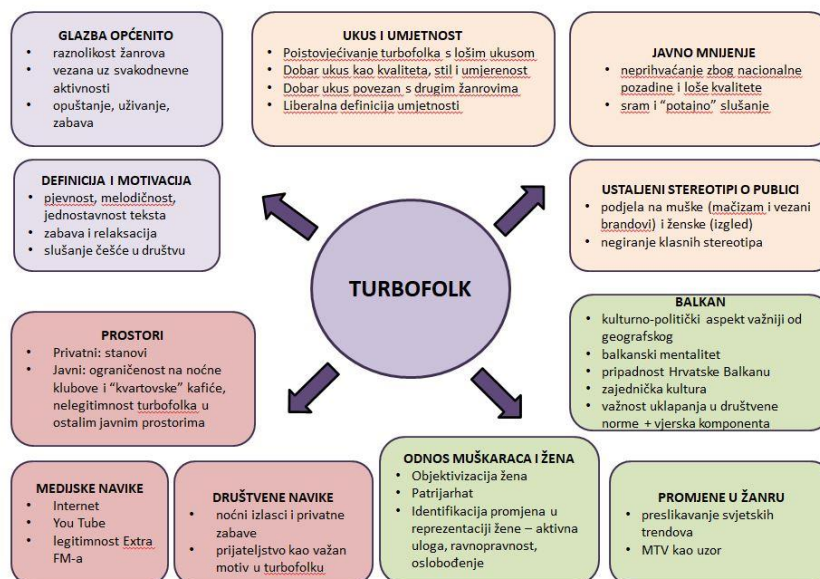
GLAZBA OPĆENITO
- raznolikost žanrova
- vezana uz svakodnevne aktivnosti
- opuštanje, uživanje, zabava

UKUS I UMJETNOST
- Poistovjećivanje turbofolka s lošim ukusom
- Dobar ukus kao kvaliteta, stil i umjerenost
- Dobar ukus povezan s drugim žanrovima
- Liberalna definicija umjetnosti

JAVNO MNIJENJE
- neprihvaćanje zbog nacionalne pozadine i loše kvalitete
- sram i "potajno" slušanje

DEFINICIJA I MOTIVACIJA
- pjevnost, melodičnost, jednostavnost teksta
- zabava i relaksacija
- slušanje češće u društvu

USTALJENI STEREOTIPI O PUBLICI
- podjela na muške (mačizam i vezani brandovi) i ženske (izgled)
- negiranje klasnih stereotipa

TURBOFOLK

PROSTORI
- Privatni: stanovi
- Javni: ograničenost na noćne klubove i "kvartovske" kafiće, nelegitimnost turbofolka u ostalim javnim prostorima

BALKAN
- kulturno-politički aspekt važniji od geografskog
- balkanski mentalitet
- pripadnost Hrvatske Balkanu
- zajednička kultura
- važnost uklapanja u društvene norme + vjerska komponenta

MEDIJSKE NAVIKE
- Internet
- You Tube
- legitimnost Extra FM-a

DRUŠTVENE NAVIKE
- noćni izlasci i privatne zabave
- prijateljstvo kao važan motiv u turbofolku

ODNOS MUŠKARACA I ŽENA
- Objektivizacija žena
- Patrijarhat
- Identifikacija promjena u reprezentaciji žene – aktivna uloga, ravnopravnost, oslobođenje

PROMJENE U ŽANRU
- preslikavanje svjetskih trendova
- MTV kao uzor